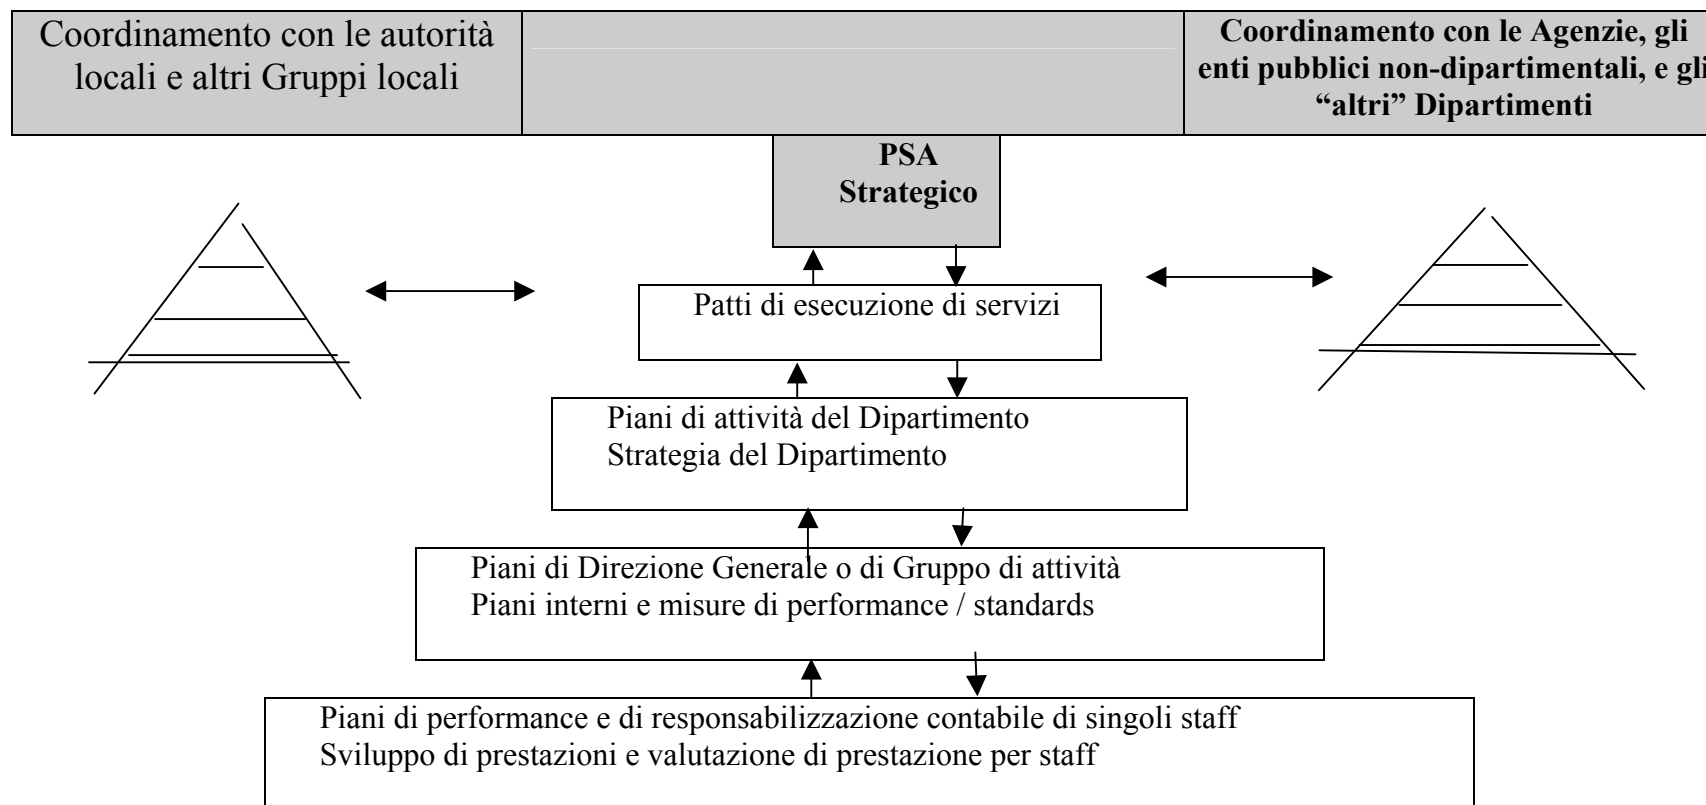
Coordinamento con le autorità locali e altri Gruppi locali

Coordinamento con le Agenzie, gli enti pubblici non-dipartimentali, e gli "altri" Dipartimenti

PSA Strategico

Patti di esecuzione di servizi

Piani di attività del Dipartimento
Strategia del Dipartimento

Piani di Direzione Generale o di Gruppo di attività
Piani interni e misure di performance / standards

Piani di performance e di responsabilizzazione contabile di singoli staff
Sviluppo di prestazioni e valutazione di prestazione per staff